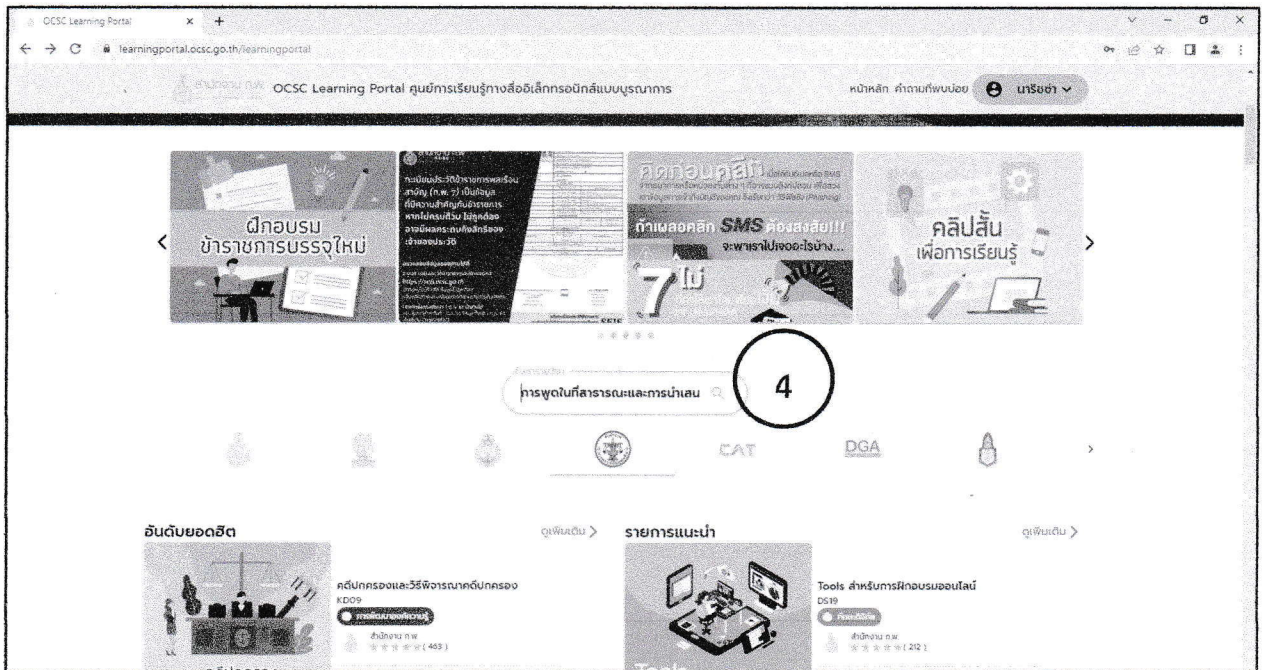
OCSC Learning Portal × +

learningportal.ocsc.go.th/learningportal

OCSC Learning Portal ศูนย์การเรียนรู้ทางสื่ออิเล็กทรอนิกส์แบบบูรณาการ

หน้าหลัก คำถามที่พบบ่อย นารีรัชต์

ฝึกอบรม ข้าราชการบรรจุใหม่

ทะเบียนประวัติข้าราชการพลเรือนสามัญ (ก.พ. 7) เป็นข้อมูลที่มีความสำคัญกับข้าราชการ หากไม่ครบถ้วน ไม่ถูกต้อง อาจมีผลกระทบกับสิทธิของเจ้าของประวัติ

คิดก่อนคลิก

ถ้าเผลอคลิก SMS ต้องสงสัย!!! จะพาเราไปเจออะไรบ้าง...

7 ไม่

คลิปสั้น เพื่อการเรียนรู้

การพูดในที่สาธารณะและการนำเสน

4

CAT

DGA

อันดับยอดฮิต

ดูเพิ่มเติม >

คดีปกครองและวิธีพิจารณาคดีปกครอง

KD09

สำนักงาน ก.พ.

(463)

รายการแนะนำ

ดูเพิ่มเติม >

Tools สำหรับการฝึกอบรมออนไลน์

DS19

สำนักงาน ก.พ.

(212)

Tools